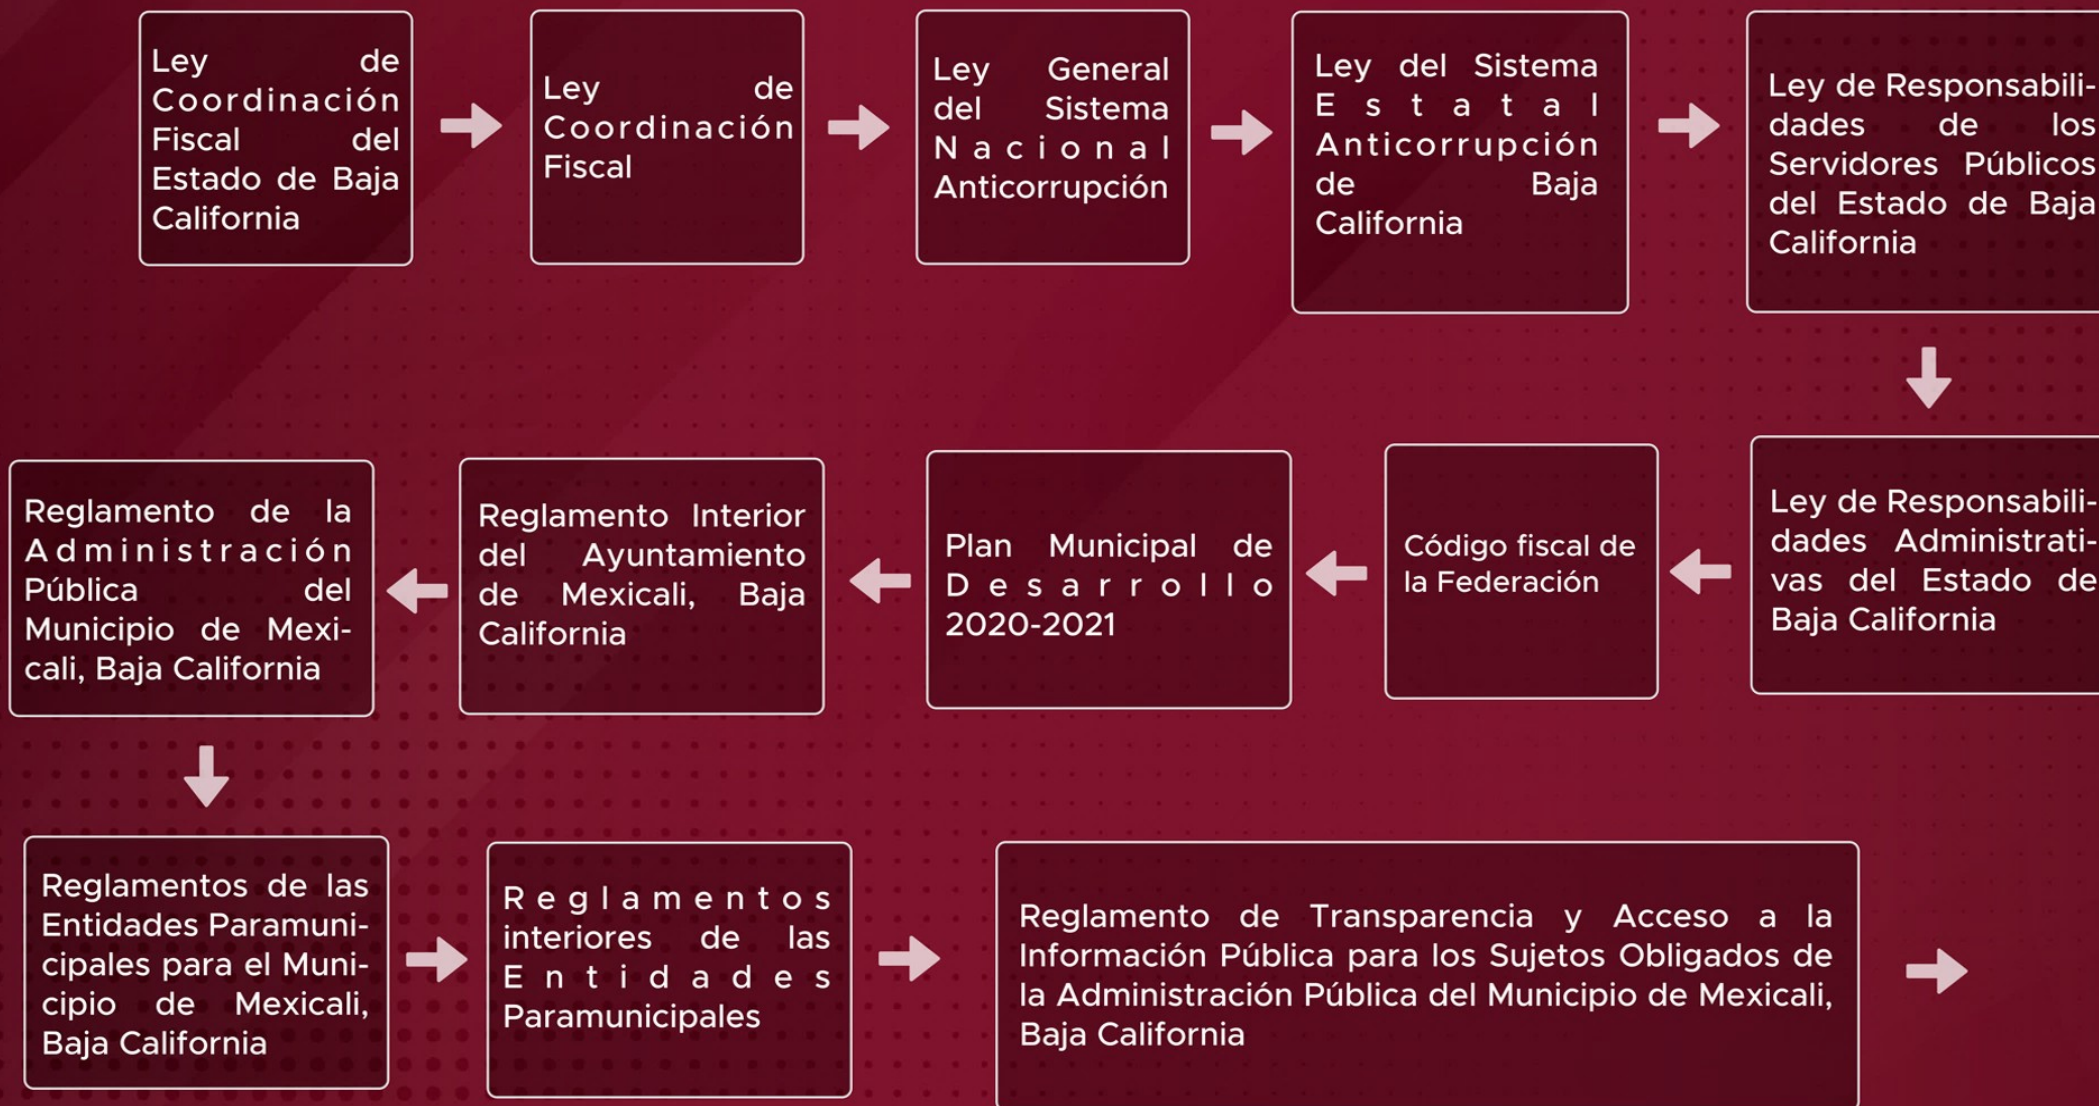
Ley de Coordinación Fiscal del Estado de Baja California

Ley de Coordinación Fiscal

Ley General del Sistema Nacional Anticorrupción

Ley del Sistema Estatal Anticorrupción de Baja California

Ley de Responsabilidades de los Servidores Públicos del Estado de Baja California

Ley de Responsabilidades Administrativas del Estado de Baja California

Código fiscal de la Federación

Plan Municipal de Desarrollo 2020-2021

Reglamento Interior del Ayuntamiento de Mexicali, Baja California

Reglamento de la Administración Pública del Municipio de Mexicali, Baja California

Reglamentos de las Entidades Paramunicipales para el Municipio de Mexicali, Baja California

Reglamentos interiores de las Entidades Paramunicipales

Reglamento de Transparencia y Acceso a la Información Pública para los Sujetos Obligados de la Administración Pública del Municipio de Mexicali, Baja California